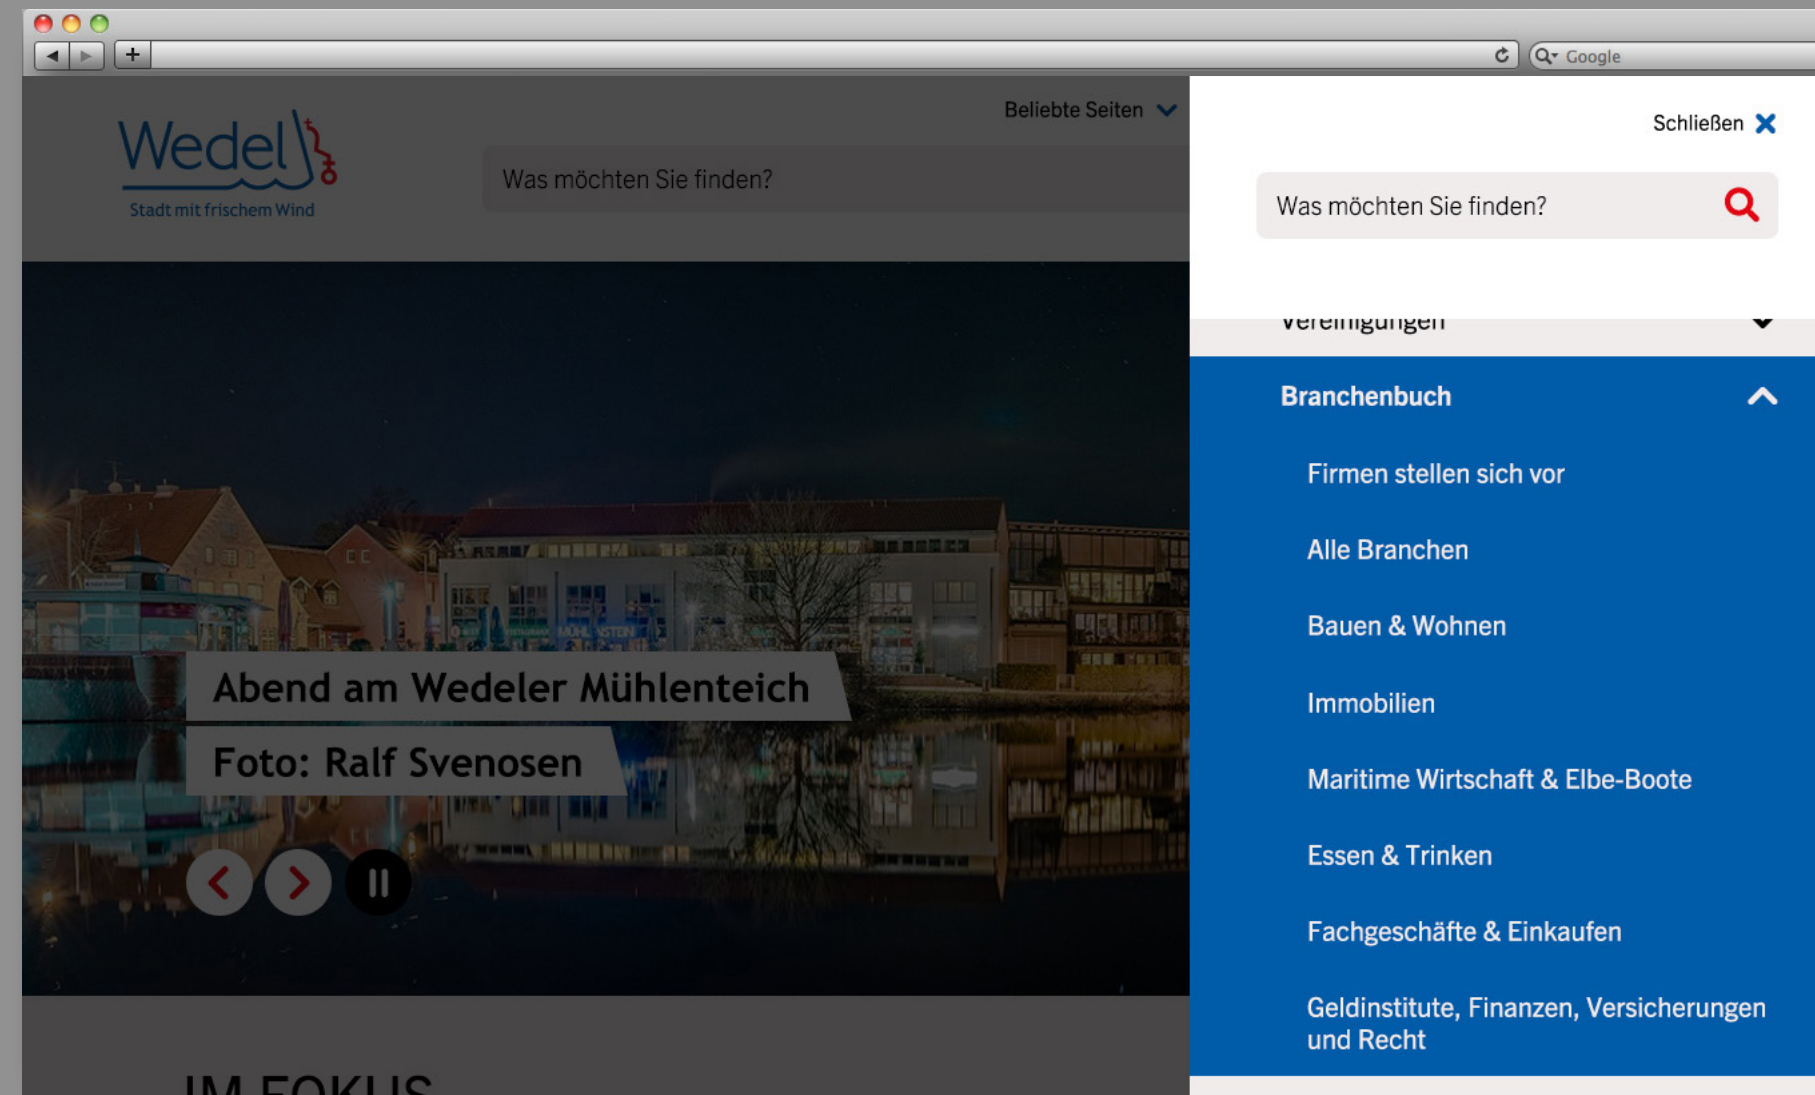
Google

Wedel
Stadt mit frischem Wind

Beliebte Seiten

Was möchten Sie finden?

Abend am Wedeler Mühlenteich
Foto: Ralf Svenosen

IM FOKUS

Schließen

Was möchten Sie finden?

Vereinigungen

Branchenbuch

Firmen stellen sich vor

Alle Branchen

Bauen & Wohnen

Immobilien

Maritime Wirtschaft & Elbe-Boote

Essen & Trinken

Fachgeschäfte & Einkaufen

Geldinstitute, Finanzen, Versicherungen und Recht